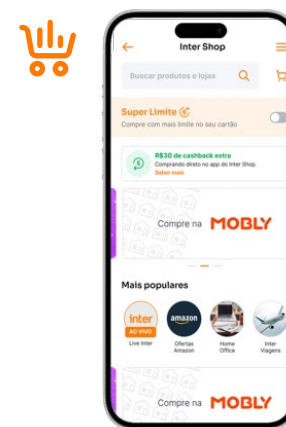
Inter Shop

Buscar produtos e lojas

Super Limite

Compre com mais limite no seu cartão

R$30 de cashback extra

Comprando direto no app do Inter Shop.

Saber mais

Compre na MOBLY

Mais populares

inter AO VIVO

Live Inter

amazon

Ofertas Amazon

Home Office

Inter Viagens

Compre na MOBLY